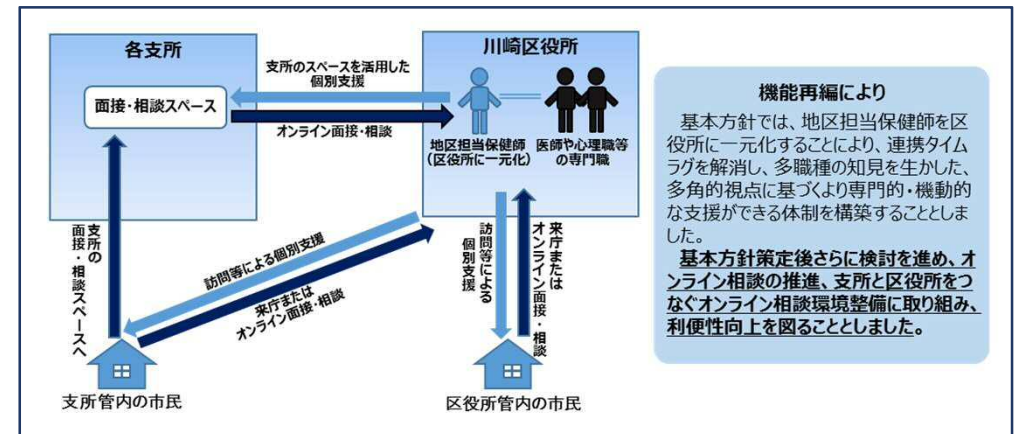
各支所

面接・相談スペース

支所のスペースを活用した個別支援

オンライン面接・相談

川崎区役所

地区担当保健師（区役所に一元化）

医師や心理職等の専門職

支所の面接・相談スペースへ

訪問等による個別支援

来庁または オンライン面接・相談

訪問等による個別支援

来庁または オンライン面接・相談

支所管内の市民

区役所管内の市民

機能再編により

基本方針では、地区担当保健師を区役所に一元化することにより、連携タイムラグを解消し、多職種の知見を生かした、多角的視点に基づくより専門的・機動的な支援ができる体制を構築することとしました。

基本方針策定後さらに検討を進め、オンライン相談の推進、支所と区役所をつなぐオンライン相談環境整備に取り組み、利便性向上を図ることとしました。